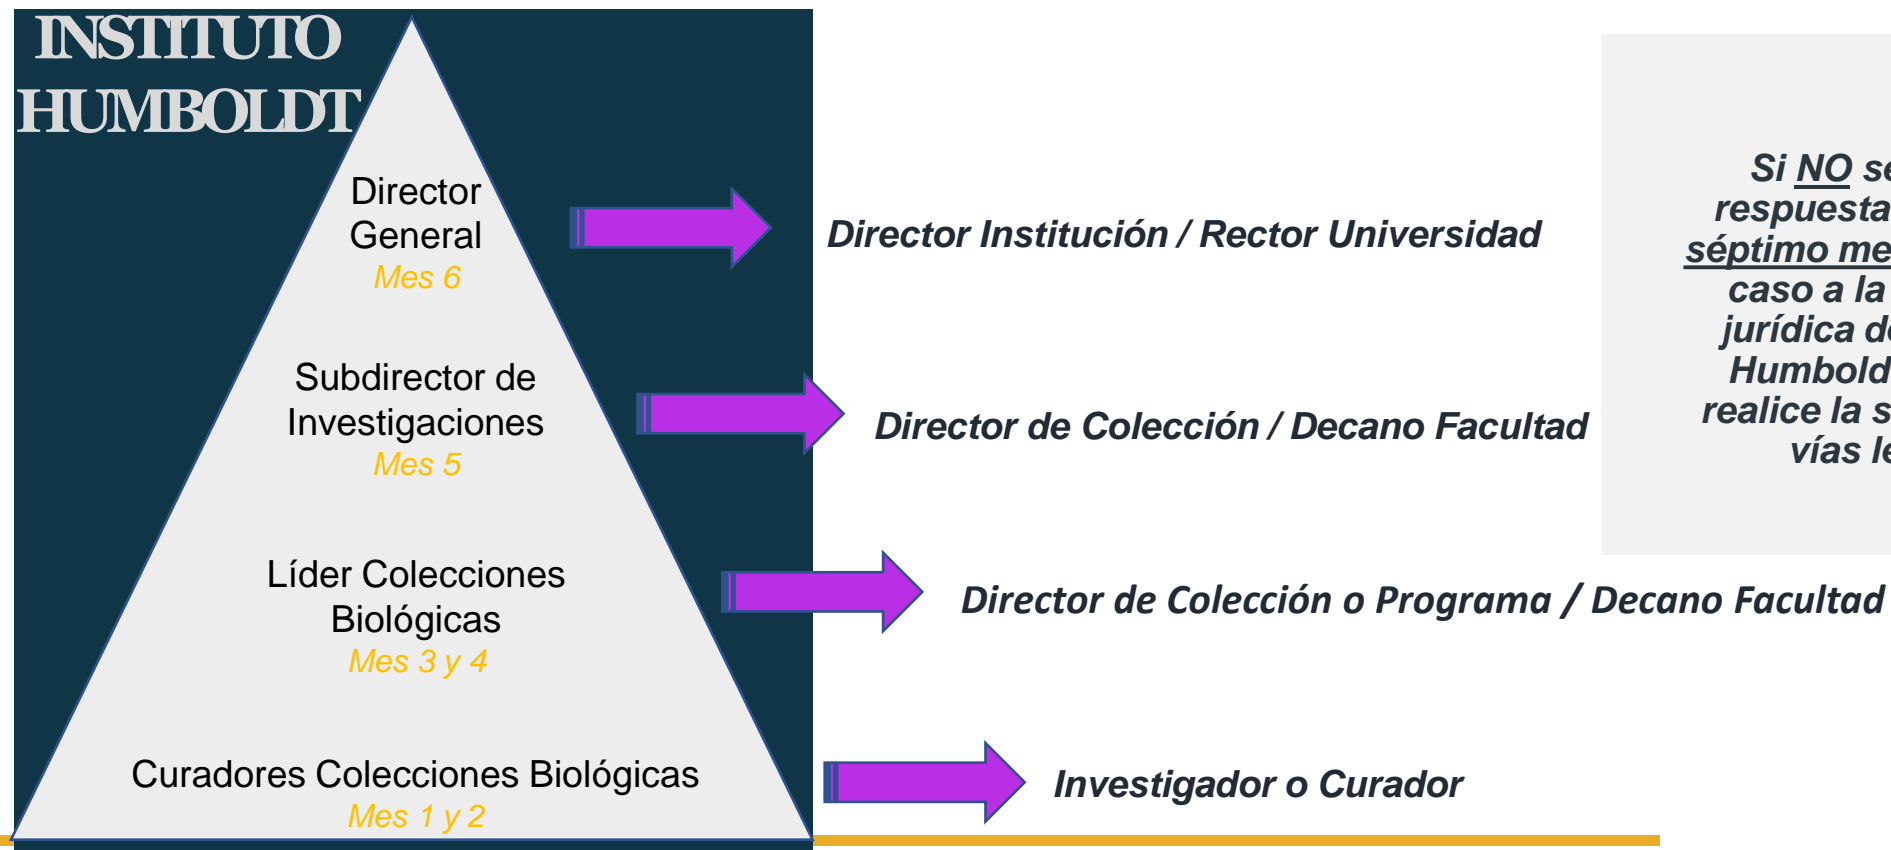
INSTITUTO HUMBOLDT

Director General
Mes 6

Subdirector de Investigaciones
Mes 5

Líder Colecciones Biológicas
Mes 3 y 4

Curadores Colecciones Biológicas
Mes 1 y 2

Director Institución / Rector Universidad

Director de Colección / Decano Facultad

Director de Colección o Programa / Decano Facultad

Investigador o Curador

Si NO se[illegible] respuesta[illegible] séptimo me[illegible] caso a la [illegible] jurídica d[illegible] Humbold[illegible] realice la s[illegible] vías le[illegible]